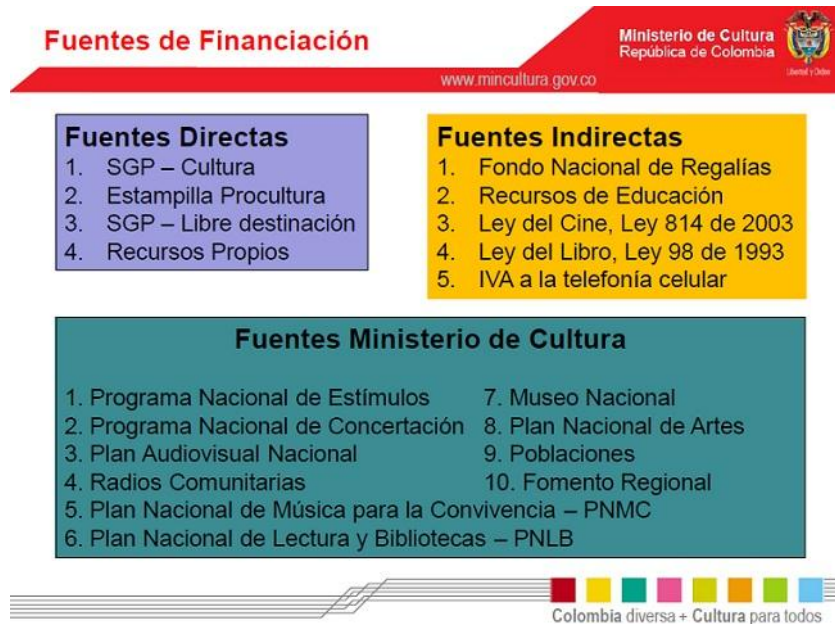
Fuentes de Financiación

Ministerio de Cultura
República de Colombia

Libertad y Orden

www.mincultura.gov.co

Fuentes Directas
1. SGP – Cultura
2. Estampilla Procultura
3. SGP – Libre destinación
4. Recursos Propios

Fuentes Indirectas
1. Fondo Nacional de Regalías
2. Recursos de Educación
3. Ley del Cine, Ley 814 de 2003
4. Ley del Libro, Ley 98 de 1993
5. IVA a la telefonía celular

Fuentes Ministerio de Cultura

1. Programa Nacional de Estímulos
2. Programa Nacional de Concertación
3. Plan Audiovisual Nacional
4. Radios Comunitarias
7. Museo Nacional
8. Plan Nacional de Artes
9. Poblaciones
10. Fomento Regional
5. Plan Nacional de Música para la Convivencia – PNMC
6. Plan Nacional de Lectura y Bibliotecas – PNLB

Colombia diversa + Cultura para todos